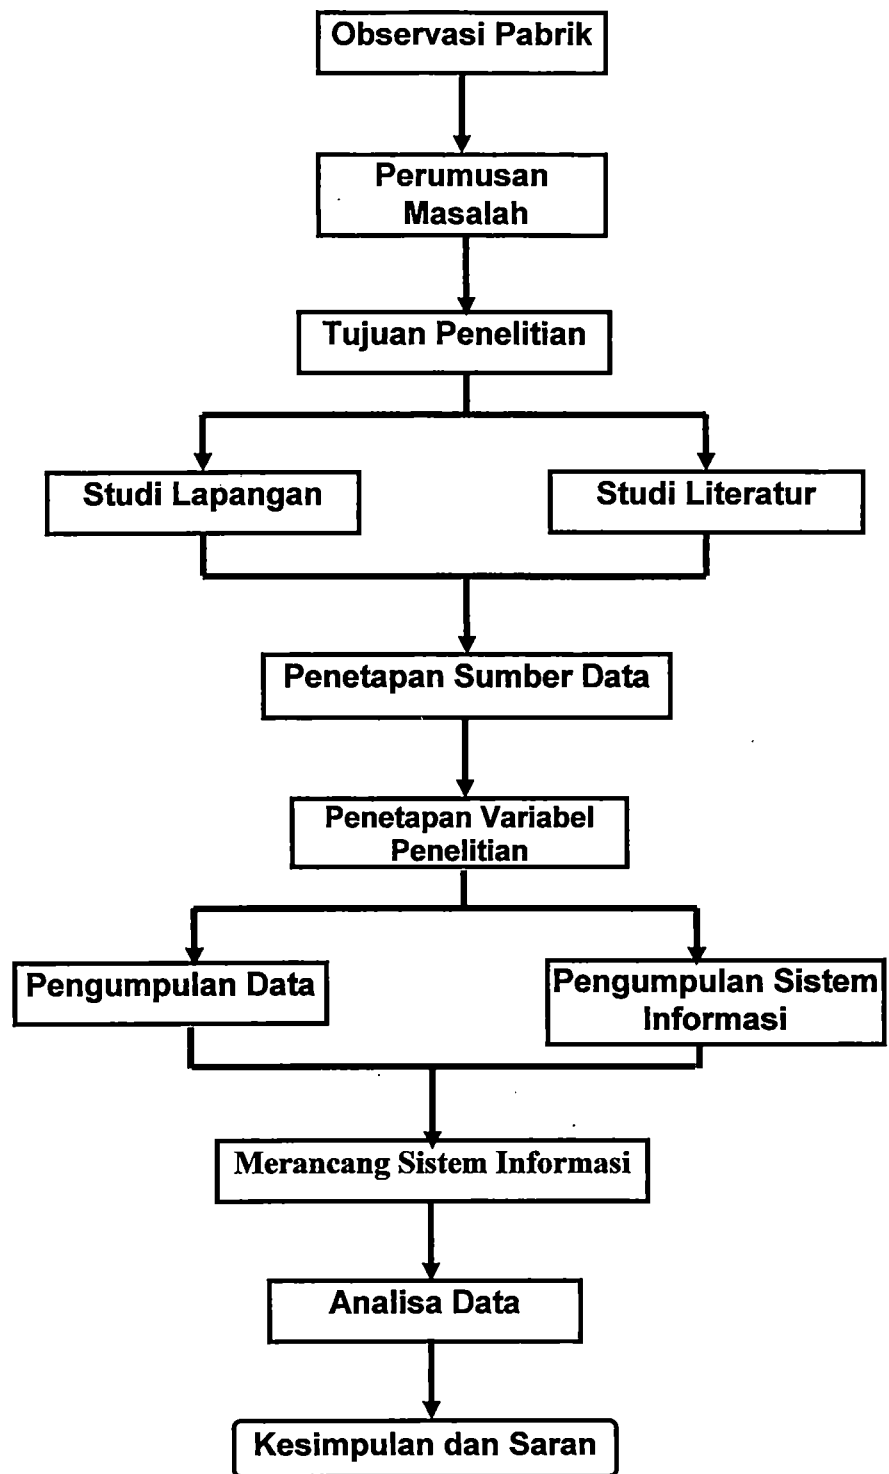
Observasi Pabrik

Perumusan Masalah

Tujuan Penelitian

Studi Lapangan

Studi Literatur

Penetapan Sumber Data

Penetapan Variabel Penelitian

Pengumpulan Data

Pengumpulan Sistem Informasi

Merancang Sistem Informasi

Analisa Data

Kesimpulan dan Saran